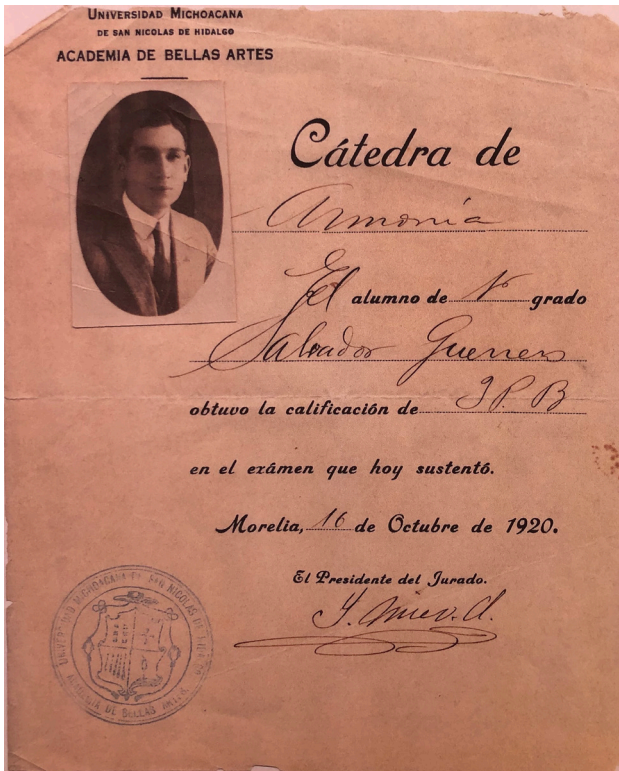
Universidad Michoacana
de San Nicolas de Hidalgo
ACADEMIA DE BELLAS ARTES

Cátedra de
Armonía

El alumno de 1er grado
Salvador Guerrero
obtuvo la calificación de I P B
en el exámen que hoy sustentó.

Morelia, 16 de Octubre de 1920.

El Presidente del Jurado.
J. Mier A.

UNIVERSIDAD MICHOACANA DE SAN NICOLAS DE HIDALGO
ACADEMIA DE BELLAS ARTES